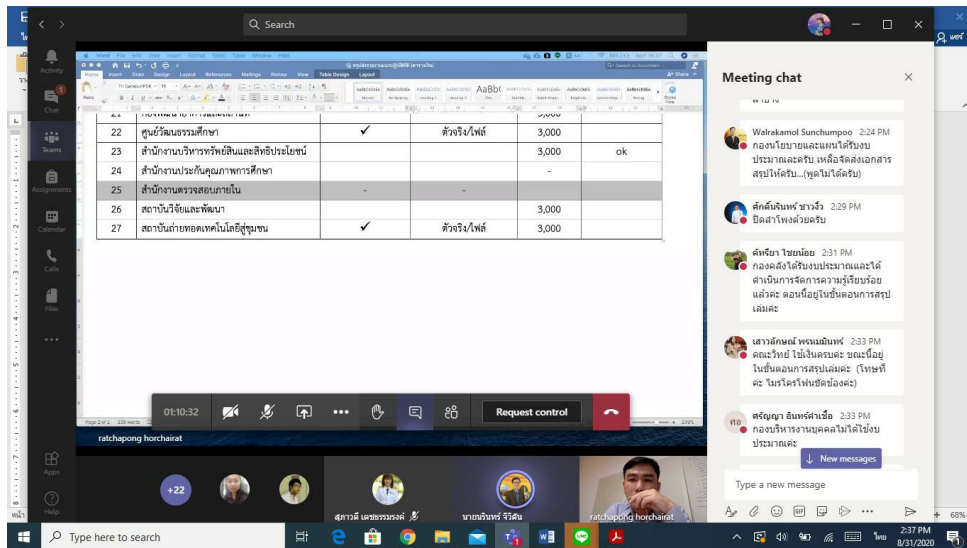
Search

Activity

Chat

Teams

Assignments

Calendar

Calls

Files

Apps

Help

| 22 | ศูนย์วัฒนธรรมศึกษา | ✓ | ตัวจริง/ไฟล์ | 3,000 | |
|---|---|---|---|---|---|
| 23 | สำนักงานบริหารทรัพย์สินและสิทธิประโยชน์ | | | 3,000 | ok |
| 24 | สำนักงานประกันคุณภาพการศึกษา | | | - | |
| 25 | สำนักงานตรวจสอบภายใน | - | - | | |
| 26 | สถาบันวิจัยและพัฒนา | | | 3,000 | |
| 27 | สถาบันถ่ายทอดเทคโนโลยีสู่ชุมชน | ✓ | ตัวจริง/ไฟล์ | 3,000 | |

01:10:32

Request control

ratchapong horchairat

+22

สุภาวดี เลขธรรมรงค์

นายกรินทร์ จิวิตัน

ratchapong horchairat

Meeting chat

Walrakamol Sunchumpoo 2:24 PM
กองนโยบายและแผนได้รับงบประมาณลดรับ เหลือจัดส่งเอกสารสรุปให้ครับ...(พูดไม่ได้ครับ)

ศักดิ์นรินทร์ ชาวจิ๋ว 2:29 PM
ปิดลำโพงด้วยครับ

ดัชริยา ไชยน้อย 2:31 PM
กองคลังได้รับงบประมาณและได้ดำเนินการจัดการความรู้เรียบร้อยแล้วค่ะ ตอนนี้อยู่ในขั้นตอนการสรุปเล่มค่ะ

เสาวลักษณ์ พรหมมินทร์ 2:33 PM
คณะวิทย์ ใช้เงินครบค่ะ ขณะนี้อยู่ในขั้นตอนการสรุปเล่มค่ะ (โทษทีค่ะ ไมโครโฟนขัดข้องค่ะ)

ศรัญญา อินทร์คำเชื้อ 2:33 PM
กองบริหารงานบุคคลไม่ได้ใช้งบประมาณค่ะ

New messages

Type a new message

Type here to search

2:37 PM
8/31/2020